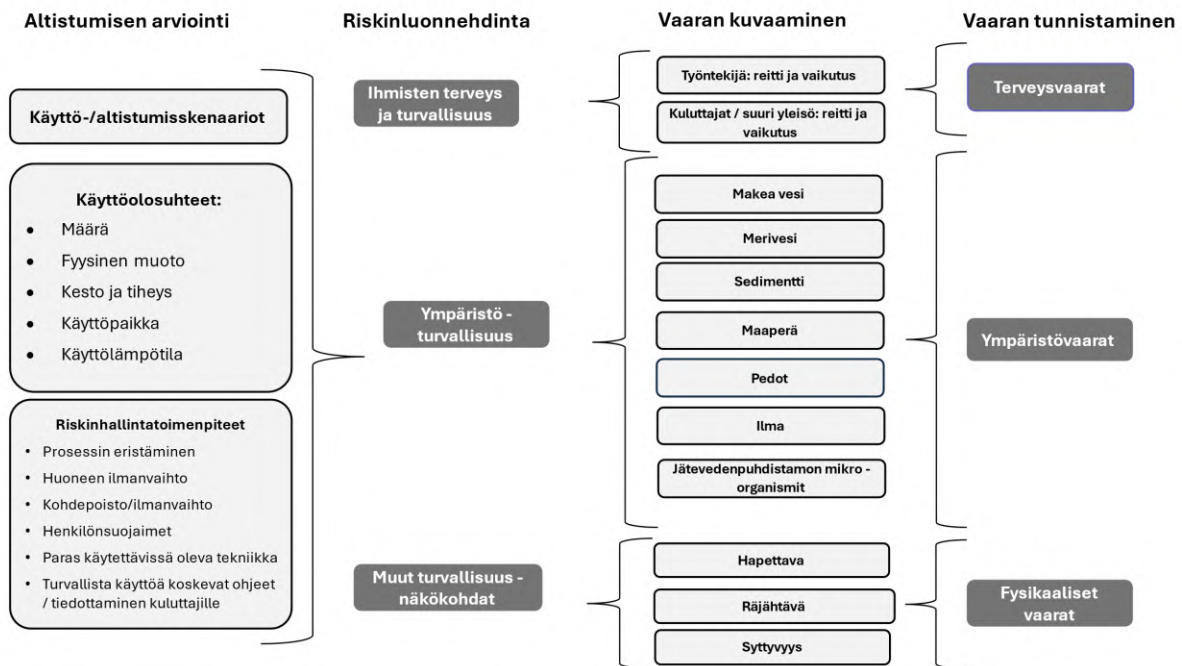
Altistumisen arviointi

Käyttö-/altistumisskenaariot

Käyttöolosuhteet:
- Määrä
- Fyysinen muoto
- Kesto ja tiheys
- Käyttöpaikka
- Käyttölämpötila

Riskinhallintatoimenpiteet
- Prosessin eristäminen
- Huoneen ilmanvaihto
- Kohdepoisto/ilmanvaihto
- Henkilönsuojaimet
- Paras käytettävissä oleva tekniikka
- Turvallista käyttöä koskevat ohjeet / tiedottaminen kuluttajille

Riskinluonnehdinta

Ihmisten terveys ja turvallisuus

Ympäristö - turvallisuus

Muut turvallisuus - näkökohdat

Vaaran kuvaaminen

Työntekijä: reitti ja vaikutus

Kuluttajat / suuri yleisö: reitti ja vaikutus

Makea vesi

Merivesi

Sedimentti

Maaperä

Pedot

Ilma

Jätevedenpuhdistamon mikro - organismit

Hapettava

Räjähtävä

Syttyvyys

Vaaran tunnistaminen

Terveysvaarat

Ympäristövaarat

Fysikaaliset vaarat